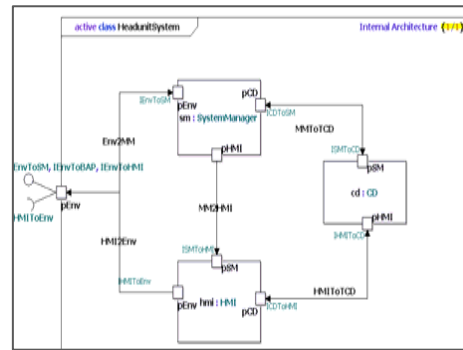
active class HeadunitSystem

Internal Architecture (1/1)

IEnvToSM

pEnv

pCD

sm : SystemManager

ICDToSM

Env2MM

MMToTCD

pHMI

ISMToCD

pSM

EnvToSM, IEnvToBAP, IEnvToHMI

cd : CD

HMIToEnv

pEnv

MM2HMI

pHMI

IHMIToCD

HMI2Env

ISMToHMI

pSM

IHMIToEnv

HMIToTCD

pEnv

hmi : HMI

pCD

ICDToHMI